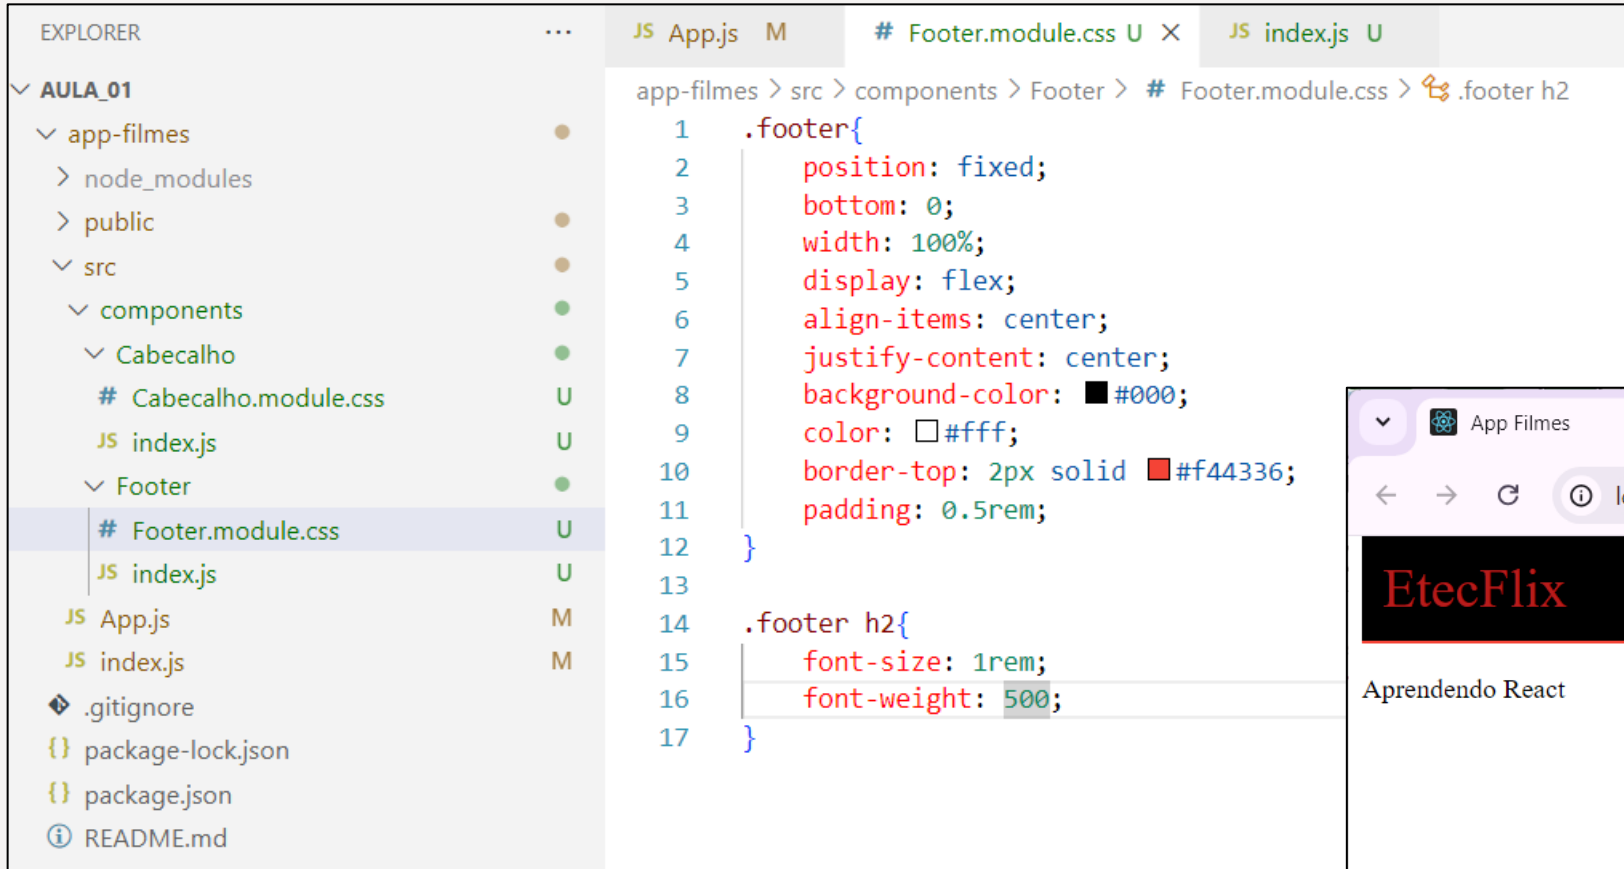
EXPLORER ...
AULA_01
app-filmes
node_modules
public
src
components
Cabecalho
# Cabecalho.module.css U
JS index.js U
Footer
# Footer.module.css U
JS index.js U
JS App.js M
JS index.js M
.gitignore
package-lock.json
package.json
README.md

JS App.js M | # Footer.module.css U × | JS index.js U

app-filmes > src > components > Footer > # Footer.module.css > .footer h2

1 .footer{
2 position: fixed;
3 bottom: 0;
4 width: 100%;
5 display: flex;
6 align-items: center;
7 justify-content: center;
8 background-color: #000;
9 color: #fff;
10 border-top: 2px solid #f44336;
11 padding: 0.5rem;
12 }
13
14 .footer h2{
15 font-size: 1rem;
16 font-weight: 500;
17 }

App Filmes

EtecFlix

Aprendendo React